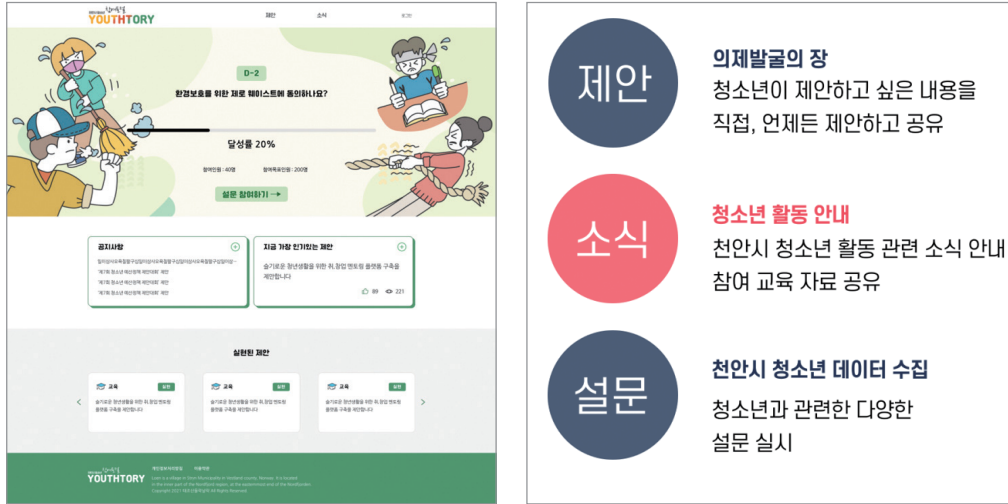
청소년정책 YOUTHTORY

제안 소식 로그인

D-2

환경보호를 위한 제로 웨이스트에 동의하나요?

달성률 20%

참여인원 : 40명 참여목표인원 : 200명

설문 참여하기 →

공지사항

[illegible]

제7회 청소년 제안정책 제안대회 제안

제7회 청소년 제안정책 제안대회 제안

제7회 청소년 제안정책 제안대회 제안

지금 가장 인기있는 제안

슬기로운 청년생활을 위한 취,창업 멘토링 플랫폼 구축을 제안합니다

89 221

실현된 제안

교육 실현

슬기로운 청년생활을 위한 취,창업 멘토링 플랫폼 구축을 제안합니다

교육 실현

슬기로운 청년생활을 위한 취,창업 멘토링 플랫폼 구축을 제안합니다

교육 실현

슬기로운 청년생활을 위한 취,창업 멘토링 플랫폼 구축을 제안합니다

YOUTHTORY

개인정보처리방침 이용약관

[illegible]

Copyright 2021 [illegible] All Rights Reserved.

제안

의제발굴의 장
청소년이 제안하고 싶은 내용을 직접, 언제든 제안하고 공유

소식

청소년 활동 안내
천안시 청소년 활동 관련 소식 안내 참여 교육 자료 공유

설문

천안시 청소년 데이터 수집
청소년과 관련한 다양한 설문 실시